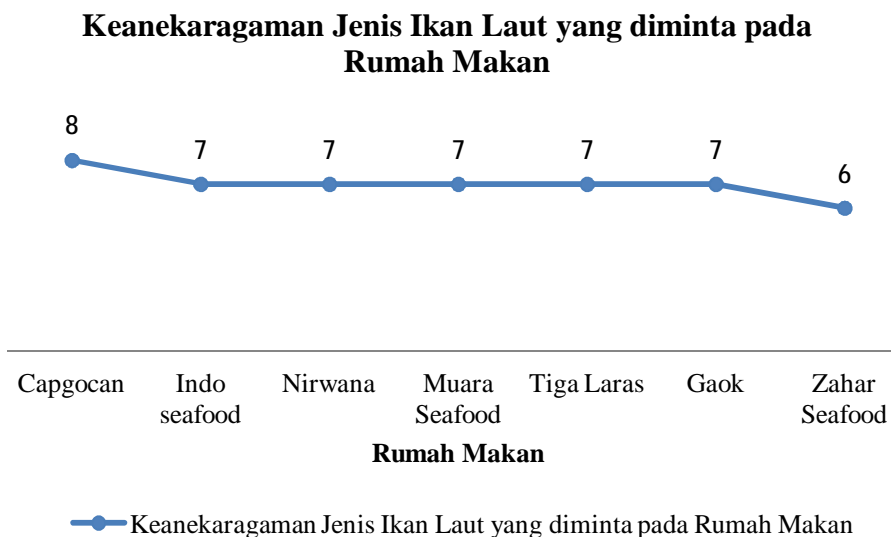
Keanekaragaman Jenis Ikan Laut yang diminta pada Rumah Makan

8
7
7
7
7
7
6

Capgocan
Indo seafood
Nirwana
Muara Seafood
Tiga Laras
Gaok
Zahar Seafood

Rumah Makan

Keanekaragaman Jenis Ikan Laut yang diminta pada Rumah Makan